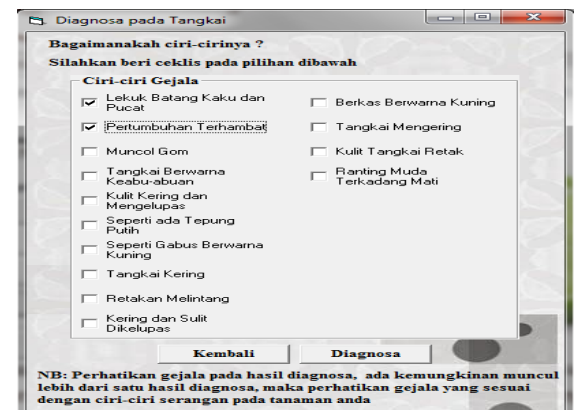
Diagnosa pada Tangkai

Bagaimanakah ciri-cirinya ?

Silahkan beri ceklis pada pilihan dibawah

Ciri-ciri Gejala

☑ Lekuk Batang Kaku dan Pucat

☑ Pertumbuhan Terhambat

☐ Muncol Gom

☐ Tangkai Berwarna Keabu-abuan

☐ Kulit Kering dan Mengelupas

☐ Seperti ada Tepung Putih

☐ Seperti Gabus Berwarna Kuning

☐ Tangkai Kering

☐ Retakan Melintang

☐ Kering dan Sulit Dikelupas

☐ Berkas Berwarna Kuning

☐ Tangkai Mengering

☐ Kulit Tangkai Retak

☐ Ranting Muda Terkadang Mati

Kembali

Diagnosa

NB: Perhatikan gejala pada hasil diagnosa, ada kemungkinan muncul lebih dari satu hasil diagnosa, maka perhatikan gejala yang sesuai dengan ciri-ciri serangan pada tanaman anda